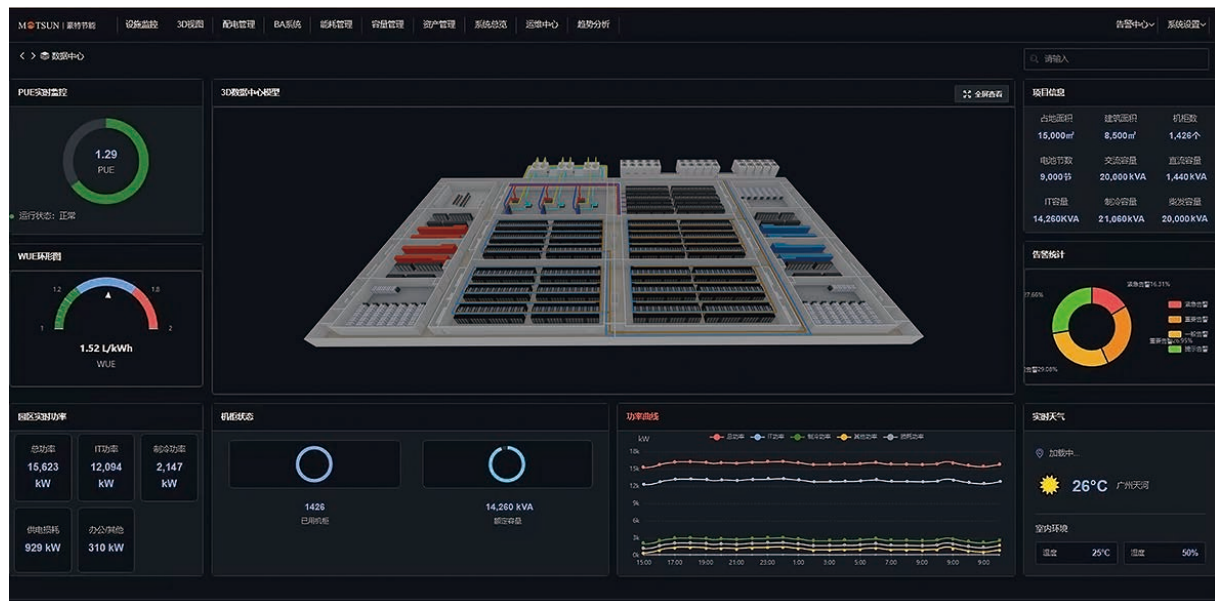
MOTSUN | 麦特节能 设施监控 3D视图 配电管理 BA系统 能耗管理 容量管理 资产管理 系统总览 运维中心 趋势分析 告警中心 系统设置

< > 数据中心

请输入

PUE实时监控

1.29
PUE

运行状态：正常

3D数据中心模型

全屏查看

项目信息

| 占地面积 | 建筑面积 | 机柜数 |
|---|---|---|
| 15,000㎡ | 8,500㎡ | 1,426个 |
| 电池节数 | 交流容量 | 直流容量 |
| 9,000节 | 20,000 kVA | 1,440 kVA |
| IT容量 | 制冷容量 | 柴发容量 |
| 14,260KVA | 21,060KVA | 20,000KVA |

WUE环形图

1.2 1.8 1 2

1.52 L/kWh
WUE

告警统计

紧急告警16.31%
27.66%
紧急告警
重要告警
一般告警
提示告警
重要告警26.95%
告警29.08%

园区实时功率

| 总功率 | IT功率 | 制冷功率 |
|---|---|---|
| 15,623 kW | 12,094 kW | 2,147 kW |

供电损耗 929 kW
办公/其他 310 kW

机柜状态

1426
已用机柜

14,260 kVA
额定容量

功率曲线

kW
总功率 IT功率 制冷功率 其他功率 照明功率

18k 15k 12k 9k 6k 3k 0k

15:00 17:00 19:00 21:00 23:00 1:00 3:00 5:00 7:00 9:00 9:00

实时天气

加载中...

26°C 广州天河

室内环境

温度 25°C 湿度 50%